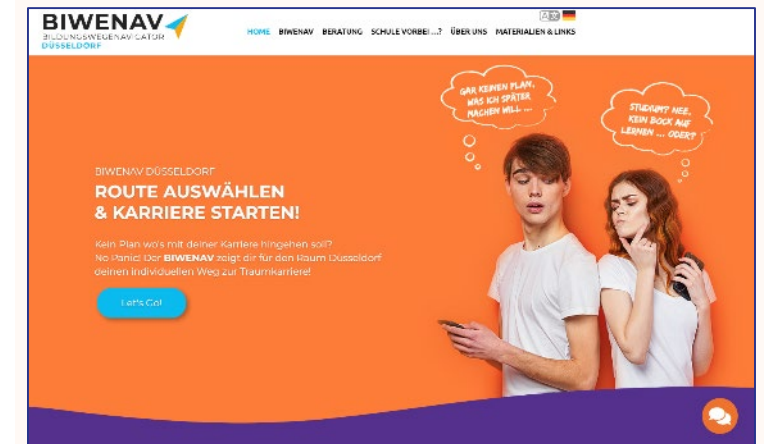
BIWENAV
BILDUNGSWEGENAVIGATOR
DÜSSELDORF

HOME BIWENAV BERATUNG SCHULE VORBEI ...? ÜBER UNS MATERIALIEN & LINKS

GAR KEINEN PLAN, WAS ICH SPÄTER MACHEN WILL ...

STUDIUM? NEE, KEIN BOCK AUF LERNEN ... ODER?

BIWENAV DÜSSELDORF
ROUTE AUSWÄHLEN & KARRIERE STARTEN!

Kein Plan wo's mit deiner Karriere hingehen soll? No Panic! Der BIWENAV zeigt dir für den Raum Düsseldorf deinen individuellen Weg zur Traumkarriere!

Let's Go!